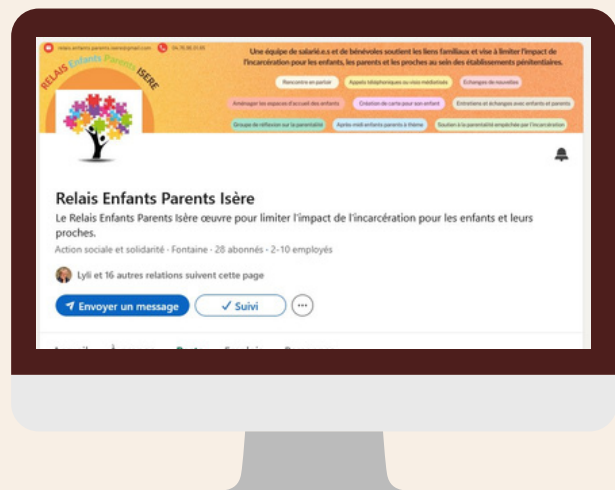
relais.enfants.parents.isere@gmail.com 04.76.86.21.86

Une équipe de salarié.e.s et de bénévoles soutient les liens familiaux et vise à limiter l'impact de l'incarcération pour les enfants, les parents et les proches au sein des établissements pénitentiaires.

RELAIS Enfants Parents ISERE

Rencontre en parloir

Appels téléphoniques ou visio médiatisés

Echanges de nouvelles

Aménager les espaces d'accueil des enfants

Création de carte pour son enfant

Entretiens et échanges avec enfants et parents

Groupe de réflexion sur la parentalité

Après-midi enfants parents à thème

Soutien à la parentalité empêchée par l'incarcération

Relais Enfants Parents Isère

Le Relais Enfants Parents Isère œuvre pour limiter l'impact de l'incarcération pour les enfants et leurs proches.

Action sociale et solidarité · Fontaine · 28 abonnés · 2-10 employés

Lyli et 16 autres relations suivent cette page

Envoyer un message

✓ Suivi

···